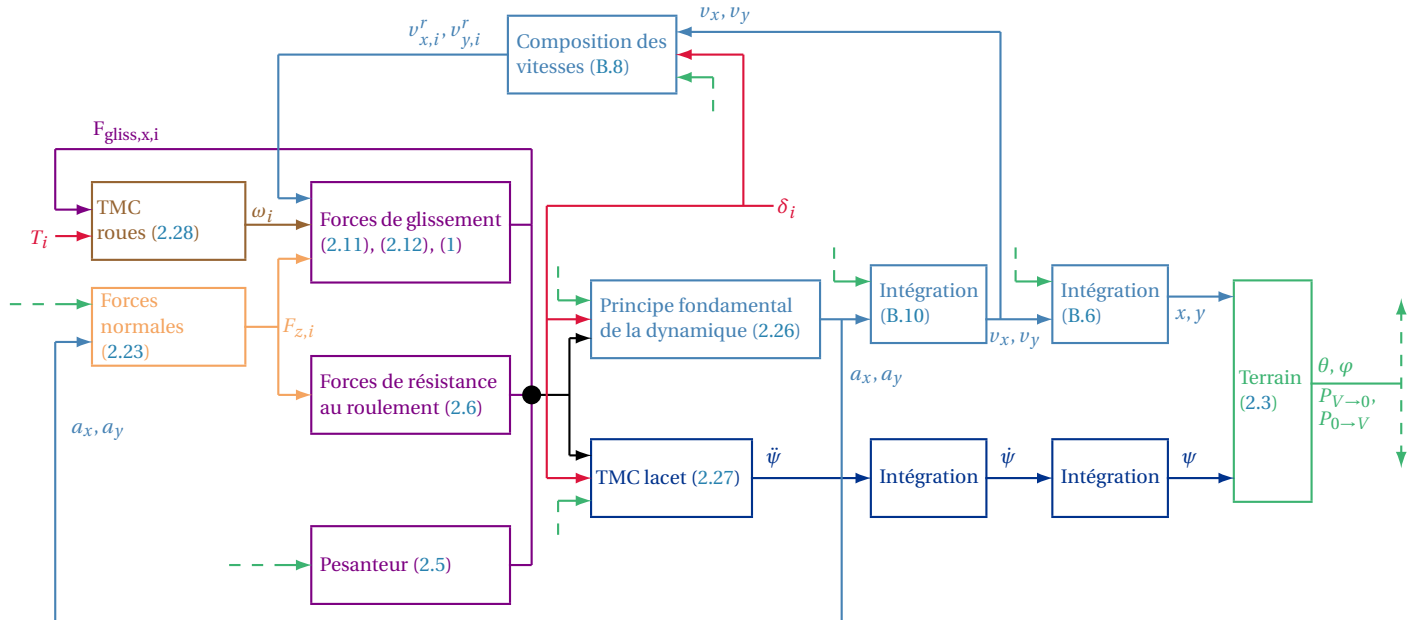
$v^r_{x,i}, v^r_{y,i}$

Composition des vitesses (B.8)

$v_x, v_y$

$F_{gliss,x,i}$

TMC roues (2.28)

$T_i$

$\omega_i$

Forces de glissement (2.11), (2.12), (1)

$\delta_i$

Forces normales (2.23)

$F_{z,i}$

Principe fondamental de la dynamique (2.26)

Intégration (B.10)

Intégration (B.6)

$x, y$

$v_x, v_y$

Forces de résistance au roulement (2.6)

$a_x, a_y$

$a_x, a_y$

Terrain (2.3)

$\theta, \varphi$

$P_{V\to0}$,

$P_{0\to V}$

TMC lacet (2.27)

$\ddot{\psi}$

Intégration

$\dot{\psi}$

Intégration

$\psi$

Pesanteur (2.5)